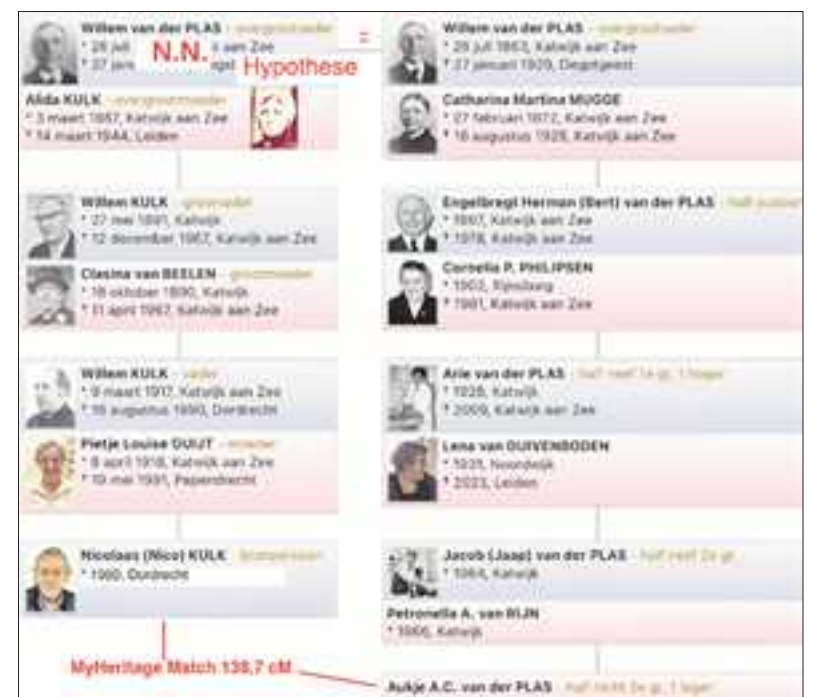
Willem van der PLAS - overgrootvader
* 28 juli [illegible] aan Zee
* 27 jan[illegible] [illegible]geest

N.N.

Hypothese

=

Alida KULK - overgrootmoeder
* 3 maart 1867, Katwijk aan Zee
* 14 maart 1944, Leiden

Willem KULK - grootvader
* 27 mei 1891, Katwijk
* 12 december 1967, Katwijk aan Zee

Clasina van BEELEN - grootmoeder
* 18 oktober 1890, Katwijk
* 11 april 1967, Katwijk aan Zee

Willem KULK - vader
* 9 maart 1917, Katwijk aan Zee
* 16 augustus 1990, Dordrecht

Pietje Louise GUIJT - moeder
* 8 april 1918, Katwijk aan Zee
* 10 mei 1991, Papendrecht

Nicolaas (Nico) KULK - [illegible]
* 1960, Dordrecht

MyHeritage Match 138,7 cM

Willem van der PLAS - overgrootvader
* 28 juli 1863, Katwijk aan Zee
* 27 januari 1929, Oegstgeest

Catharina Martina MUGGE
* 27 februari 1872, Katwijk aan Zee
* 16 augustus 1928, Katwijk aan Zee

Engelbregt Herman (Bert) van der PLAS - half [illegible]
* 1897, Katwijk aan Zee
* 1978, Katwijk aan Zee

Cornelia P. PHILIPSEN
* 1902, Rijnsburg
* 1981, Katwijk aan Zee

Arie van der PLAS - half neef 1e gr. 1 hoger
* 1928, Katwijk
* 2009, Katwijk aan Zee

Lena van DUIVENBODEN
* 1935, Noordwijk
* 2023, Leiden

Jacob (Jaap) van der PLAS - half neef 2e gr.
* 1964, Katwijk

Petronella A. van RIJN
* 1966, Katwijk

Aukje A.C. van der PLAS - half nicht 2e gr. 1 lager